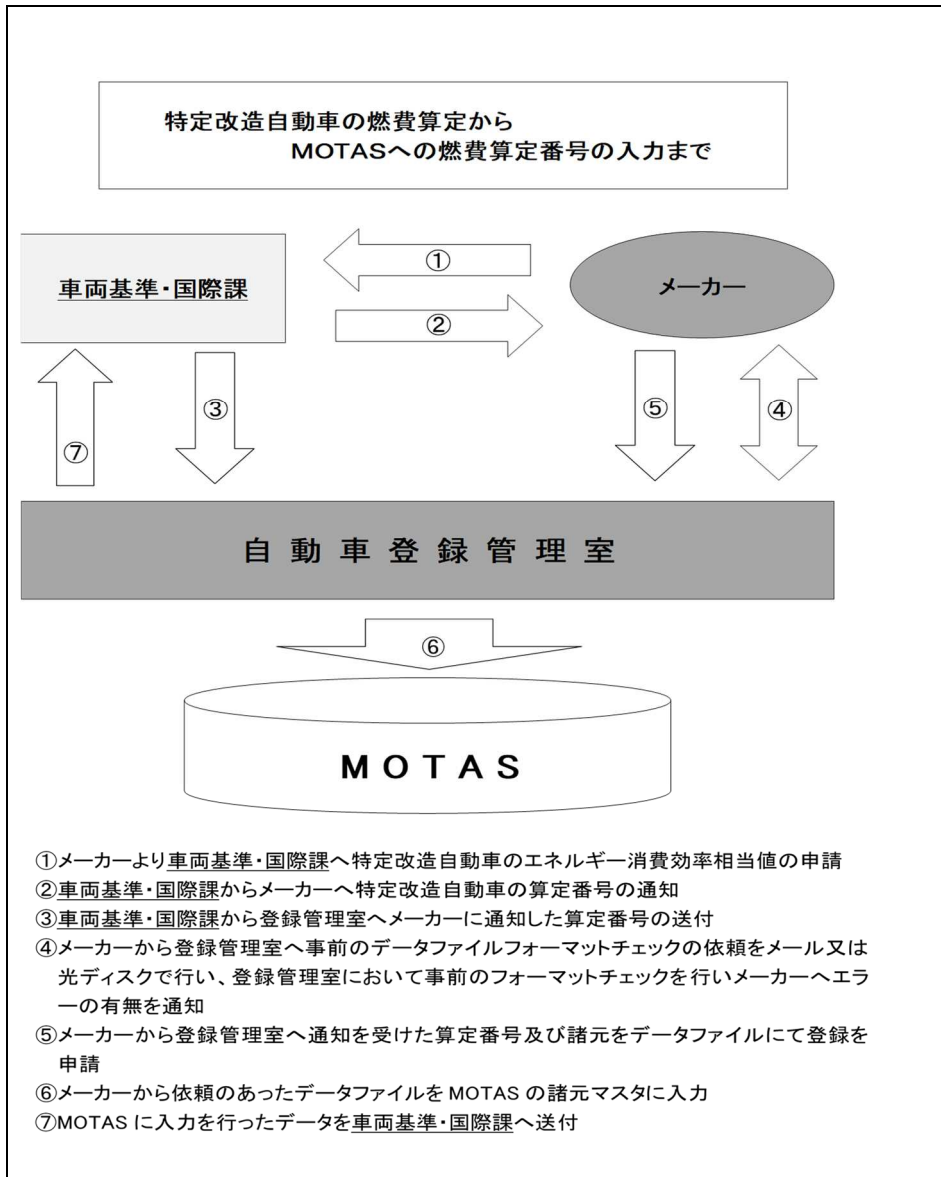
特定改造自動車の燃費算定から
MOTASへの燃費算定番号の入力まで

車両基準・国際課

①

②

メーカー

③

⑦

⑤

④

自動車登録管理室

⑥

MOTAS

①メーカーより車両基準・国際課へ特定改造自動車のエネルギー消費効率相当値の申請
②車両基準・国際課からメーカーへ特定改造自動車の算定番号の通知
③車両基準・国際課から登録管理室へメーカーに通知した算定番号の送付
④メーカーから登録管理室へ事前のデータファイルフォーマットチェックの依頼をメール又は光ディスクで行い、登録管理室において事前のフォーマットチェックを行いメーカーへエラーの有無を通知
⑤メーカーから登録管理室へ通知を受けた算定番号及び諸元をデータファイルにて登録を申請
⑥メーカーから依頼のあったデータファイルを MOTAS の諸元マスタに入力
⑦MOTAS に入力を行ったデータを車両基準・国際課へ送付